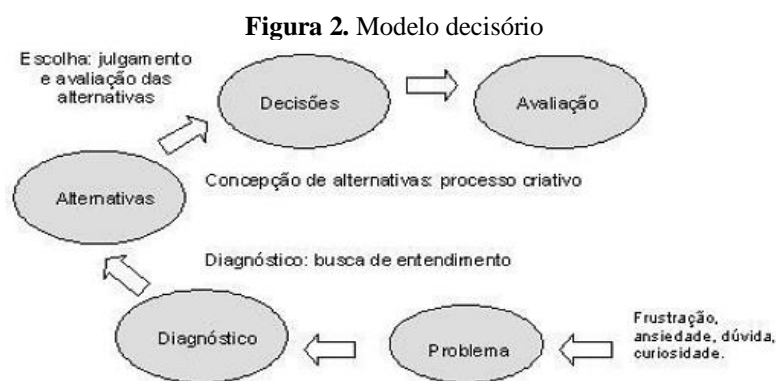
**Figura 2.** Modelo decisório

Escolha: julgamento e avaliação das alternativas

Decisões

Avaliação

Alternativas

Concepção de alternativas: processo criativo

Diagnóstico: busca de entendimento

Diagnóstico

Problema

Frustração, ansiedade, dúvida, curiosidade.